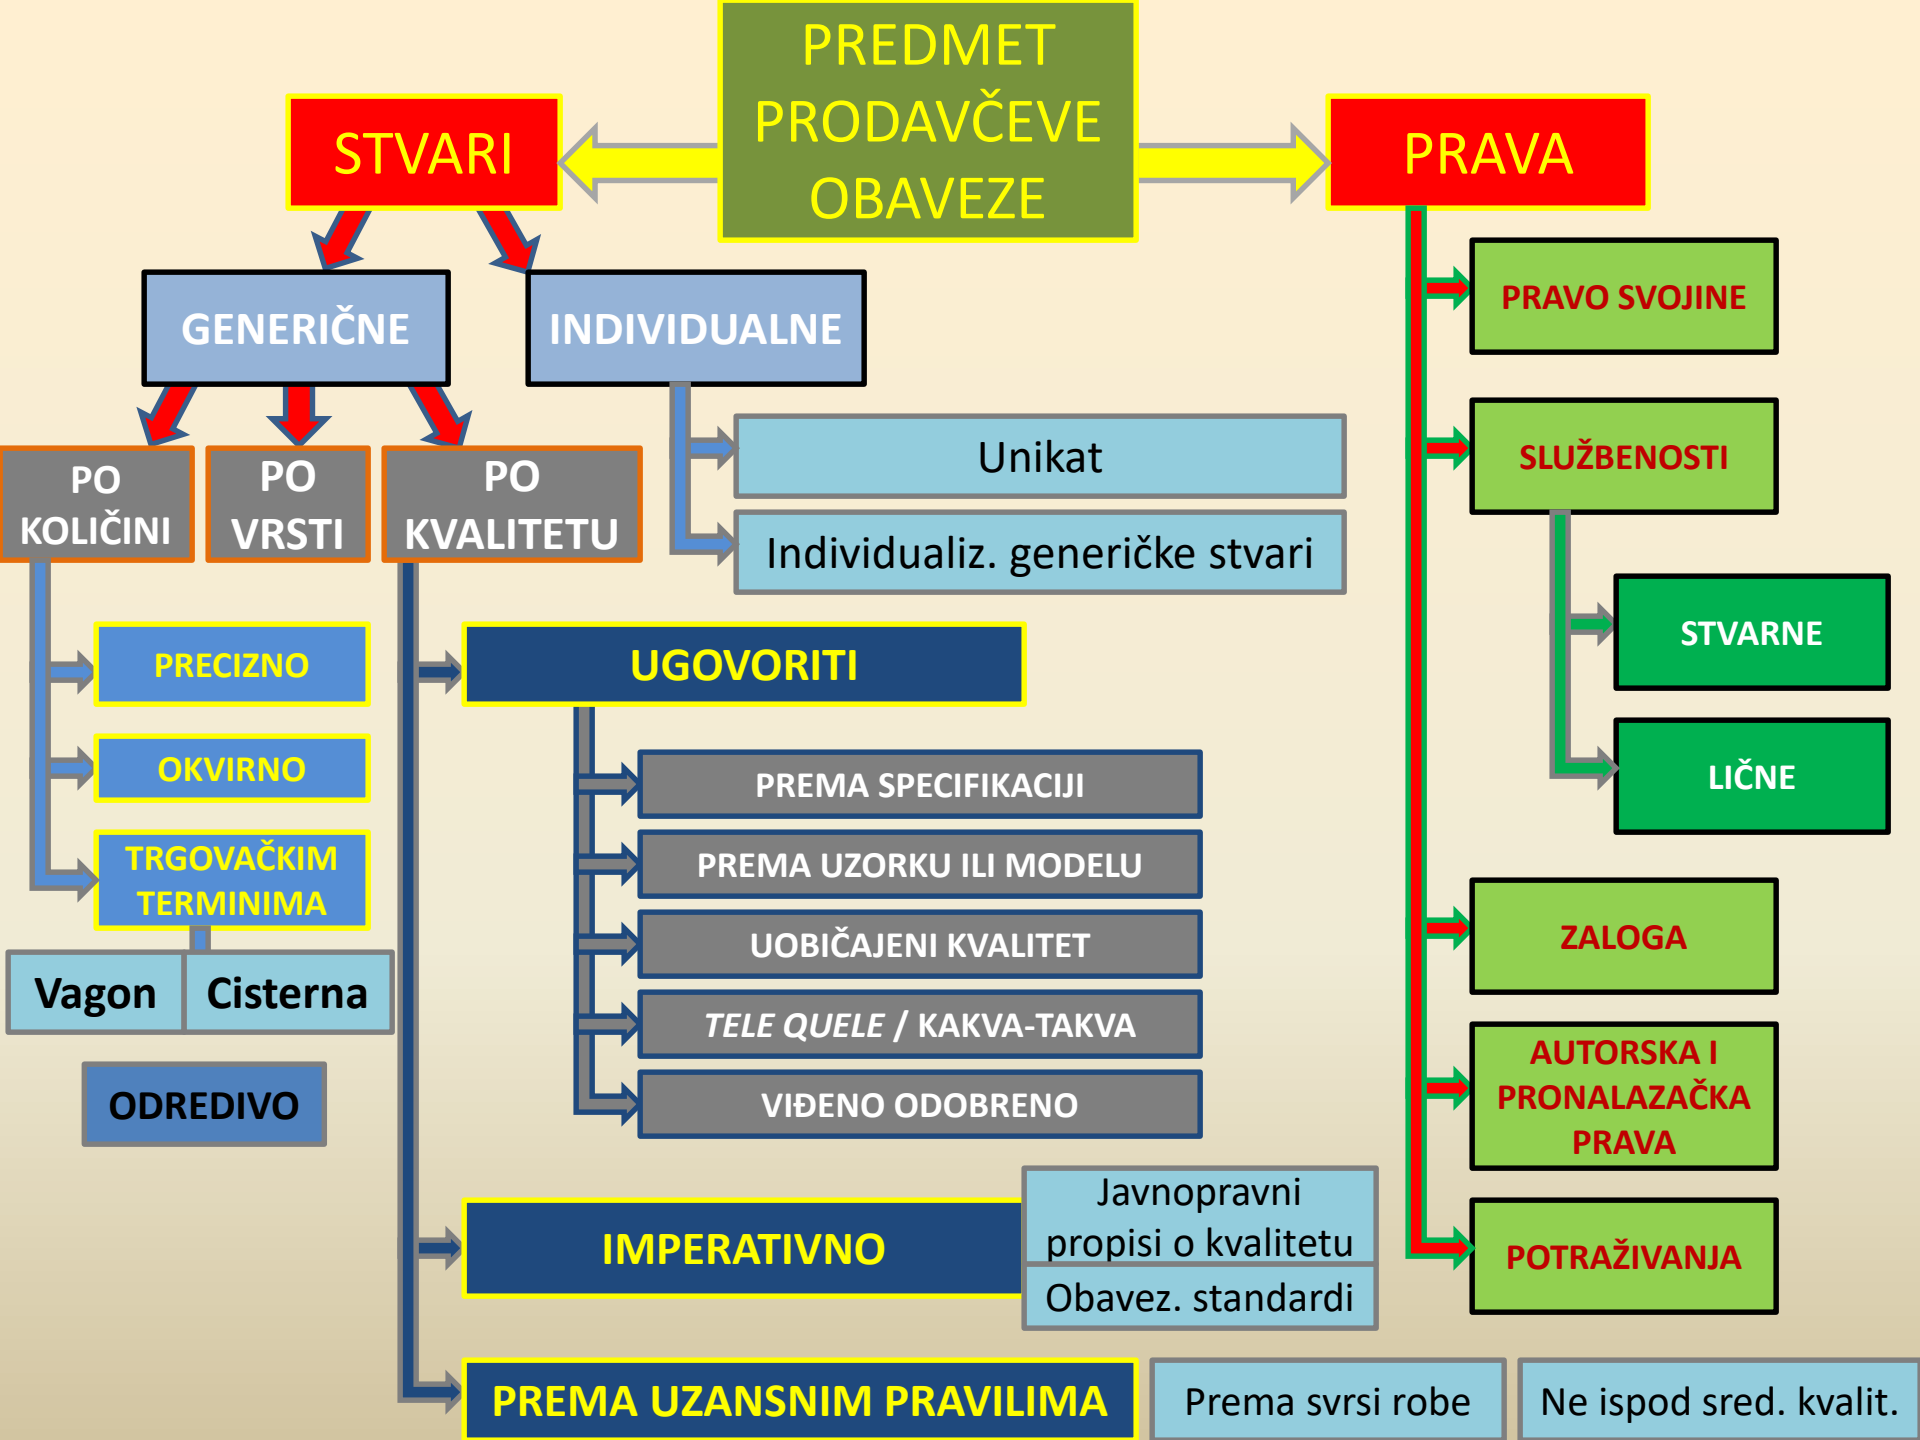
PREDMET PRODAVČEVE OBAVEZE

STVARI

PRAVA

GENERIČNE

INDIVIDUALNE

PO KOLIČINI

PO VRSTI

PO KVALITETU

Unikat

Individualiz. generičke stvari

PRECIZNO

OKVIRNO

TRGOVAČKIM TERMINIMA

Vagon

Cisterna

ODREDIVO

UGOVORITI

PREMA SPECIFIKACIJI

PREMA UZORKU ILI MODELU

UOBIČAJENI KVALITET

*TELE QUELE* / KAKVA-TAKVA

VIĐENO ODOBRENO

IMPERATIVNO

Javnopravni propisi o kvalitetu

Obavez. standardi

PREMA UZANSNIM PRAVILIMA

Prema svrsi robe

Ne ispod sred. kvalit.

PRAVO SVOJINE

SLUŽBENOSTI

STVARNE

LIČNE

ZALOGA

AUTORSKA I PRONALAZAČKA PRAVA

POTRAŽIVANJA